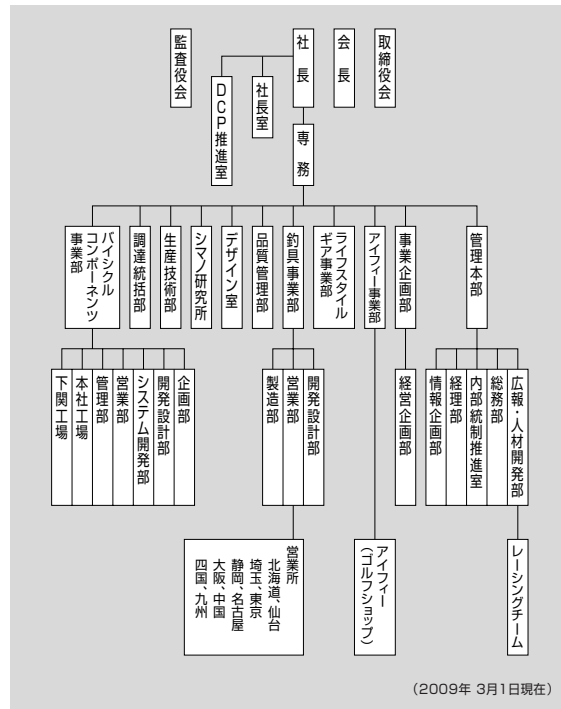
監査役会

社長

会長

取締役会

DCP推進室

社長室

専務

バイシクルコンポーネンツ事業部

調達統括部

生産技術部

シマノ研究所

デザイン室

品質管理部

釣具事業部

ライフスタイルギア事業部

アイフィー事業部

事業企画部

管理本部

下関工場

本社工場

管理部

営業部

システム開発部

開発設計部

企画部

製造部

営業部

開発設計部

経営企画部

情報企画部

経理部

内部統制推進室

総務部

広報・人材開発部

営業所
北海道、仙台
埼玉、東京
静岡、名古屋
大阪、中国
四国、九州

アイフィー
(ゴルフショップ)

レーシングチーム

(2009年 3月1日現在)